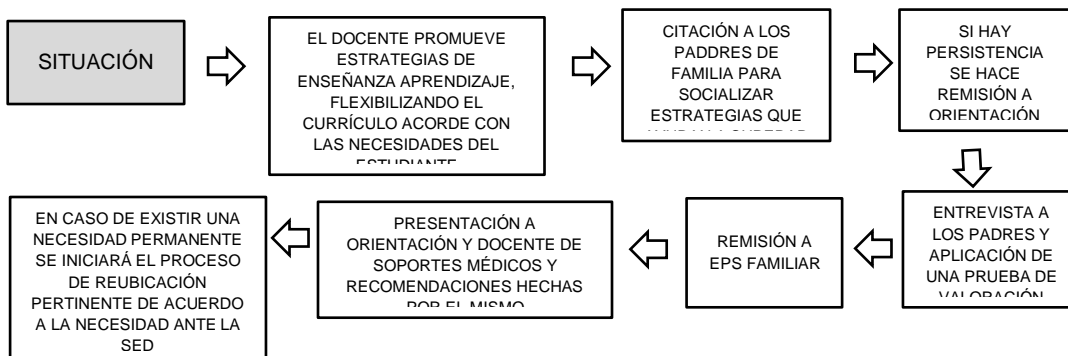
SITUACIÓN

EL DOCENTE PROMUEVE ESTRATEGIAS DE ENSEÑANZA APRENDIZAJE, FLEXIBILIZANDO EL CURRÍCULO ACORDE CON LAS NECESIDADES DEL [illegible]

CITACIÓN A LOS PADRES DE FAMILIA PARA SOCIALIZAR ESTRATEGIAS QUE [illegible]

SI HAY PERSISTENCIA SE HACE REMISIÓN A ORIENTACIÓN

ENTREVISTA A LOS PADRES Y APLICACIÓN DE UNA PRUEBA DE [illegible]

REMISIÓN A EPS FAMILIAR

PRESENTACIÓN A ORIENTACIÓN Y DOCENTE DE SOPORTES MÉDICOS Y RECOMENDACIONES HECHAS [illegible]

EN CASO DE EXISTIR UNA NECESIDAD PERMANENTE SE INICIARÁ EL PROCESO DE REUBICACIÓN PERTINENTE DE ACUERDO A LA NECESIDAD ANTE LA SED